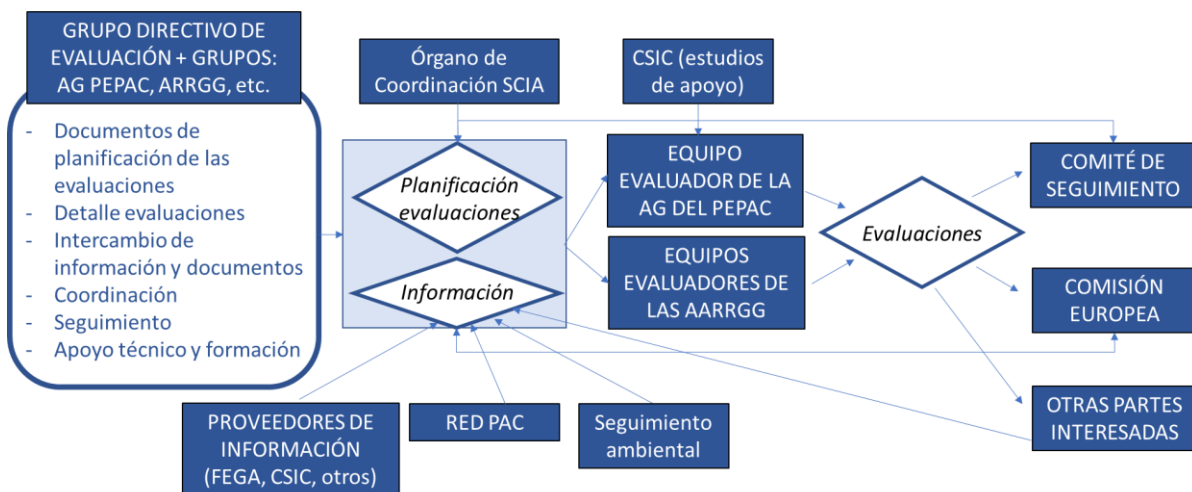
GRUPO DIRECTIVO DE EVALUACIÓN + GRUPOS: AG PEPAC, ARRGG, etc.

- Documentos de planificación de las evaluaciones
- Detalle evaluaciones
- Intercambio de información y documentos
- Coordinación
- Seguimiento
- Apoyo técnico y formación

Órgano de Coordinación SCIA

CSIC (estudios de apoyo)

Planificación evaluaciones

Información

EQUIPO EVALUADOR DE LA AG DEL PEPAC

EQUIPOS EVALUADORES DE LAS AARRGG

Evaluaciones

COMITÉ DE SEGUIMIENTO

COMISIÓN EUROPEA

OTRAS PARTES INTERESADAS

PROVEEDORES DE INFORMACIÓN (FEGA, CSIC, otros)

RED PAC

Seguimiento ambiental